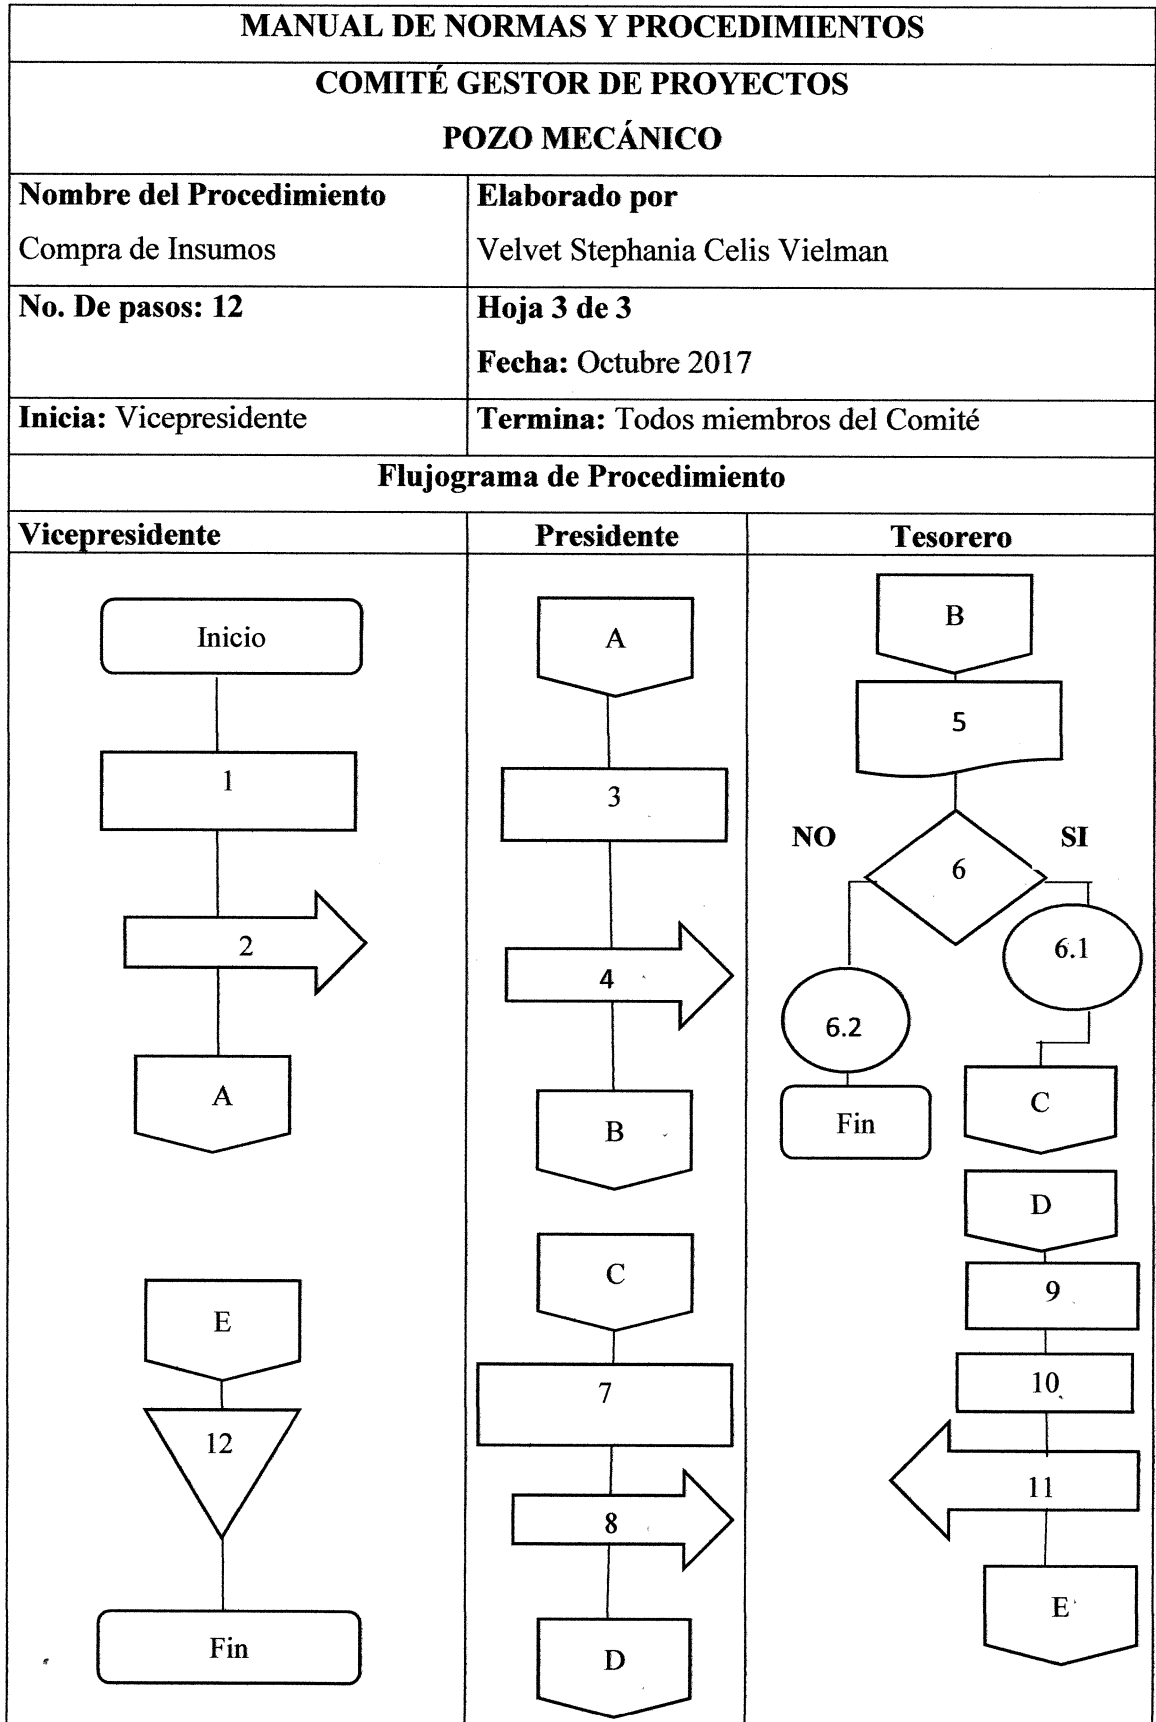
MANUAL DE NORMAS Y PROCEDIMIENTOS

COMITÉ GESTOR DE PROYECTOS

POZO MECÁNICO

| Nombre del Procedimiento Compra de Insumos | Elaborado por Velvet Stephania Celis Vielman |
|---|---|
| No. De pasos: 12 | Hoja 3 de 3 Fecha: Octubre 2017 |
| Inicia: Vicepresidente | Termina: Todos miembros del Comité |

Flujograma de Procedimiento

| Vicepresidente | Presidente | Tesorero |
|---|---|---|

Inicio
1
2
A
E
12
Fin

A
3
4
B
C
7
8
D

B
5
NO
6
SI
6.1
6.2
Fin
C
D
9
10
11
E